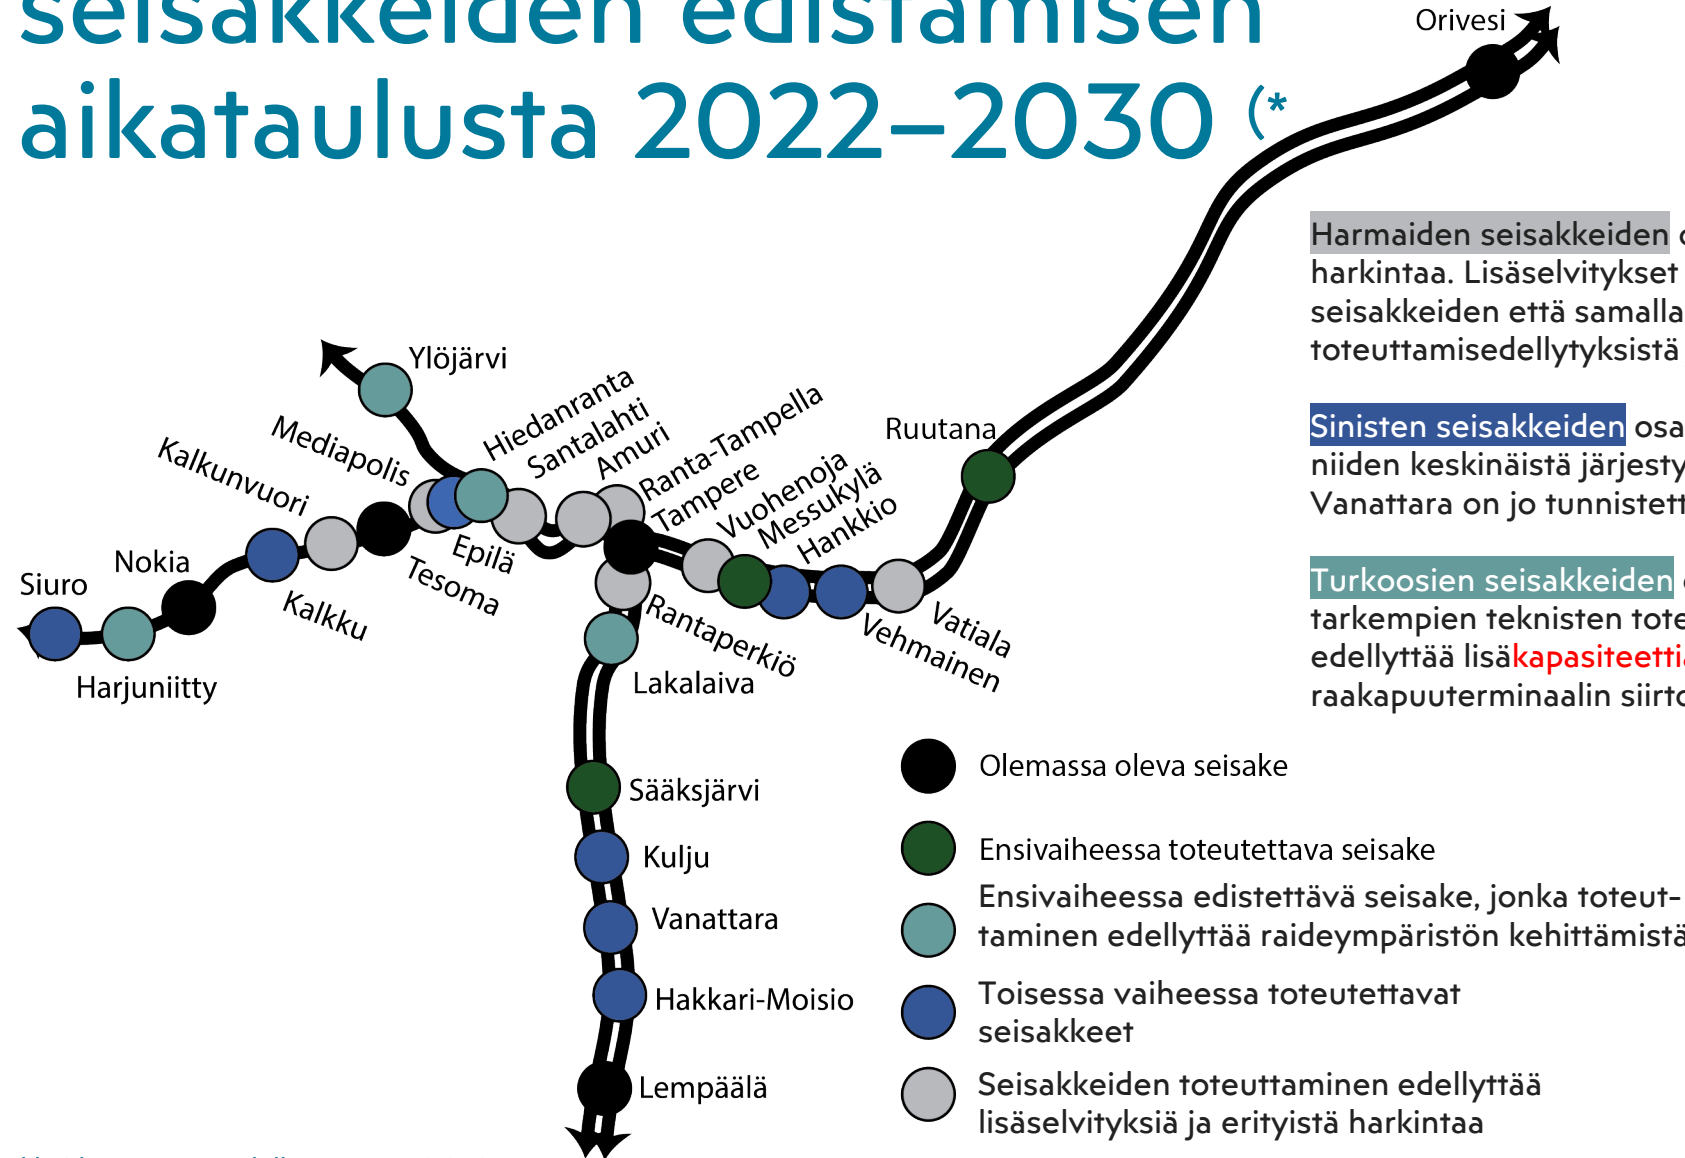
seisakkeiden edistämisen aikataulusta 2022–2030 (*

Orivesi

Harmaiden seisakkeiden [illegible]
harkintaa. Lisäselvitykset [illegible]
seisakkeiden että samalla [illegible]
toteuttamisedellytyksistä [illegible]

Sinisten seisakkeiden osa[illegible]
niiden keskinäistä järjesty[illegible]
Vanattara on jo tunnistett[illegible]

Turkoosien seisakkeiden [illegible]
tarkempien teknisten tote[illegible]
edellyttää lisäkapasiteetti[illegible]
raakapuuterminaalin siirto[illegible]

Ylöjärvi
Mediapolis
Hiedanranta
Santalahti
Amuri
Ranta-Tampella
Tampere
Vuohenoja
Messukylä
Hankkio
Ruutana
Kalkunvuori
Epilä
Tesoma
Nokia
Siuro
Kalkku
Harjuniitty
Rantaperkiö
Lakalaiva
Vatiala
Vehmainen
Sääksjärvi
Kulju
Vanattara
Hakkari-Moisio
Lempäälä

Olemassa oleva seisake
Ensivaiheessa toteutettava seisake
Ensivaiheessa edistettävä seisake, jonka toteuttaminen edellyttää raideympäristön kehittämistä
Toisessa vaiheessa toteutettavat seisakkeet
Seisakkeiden toteuttaminen edellyttää lisäselvityksiä ja erityistä harkintaa